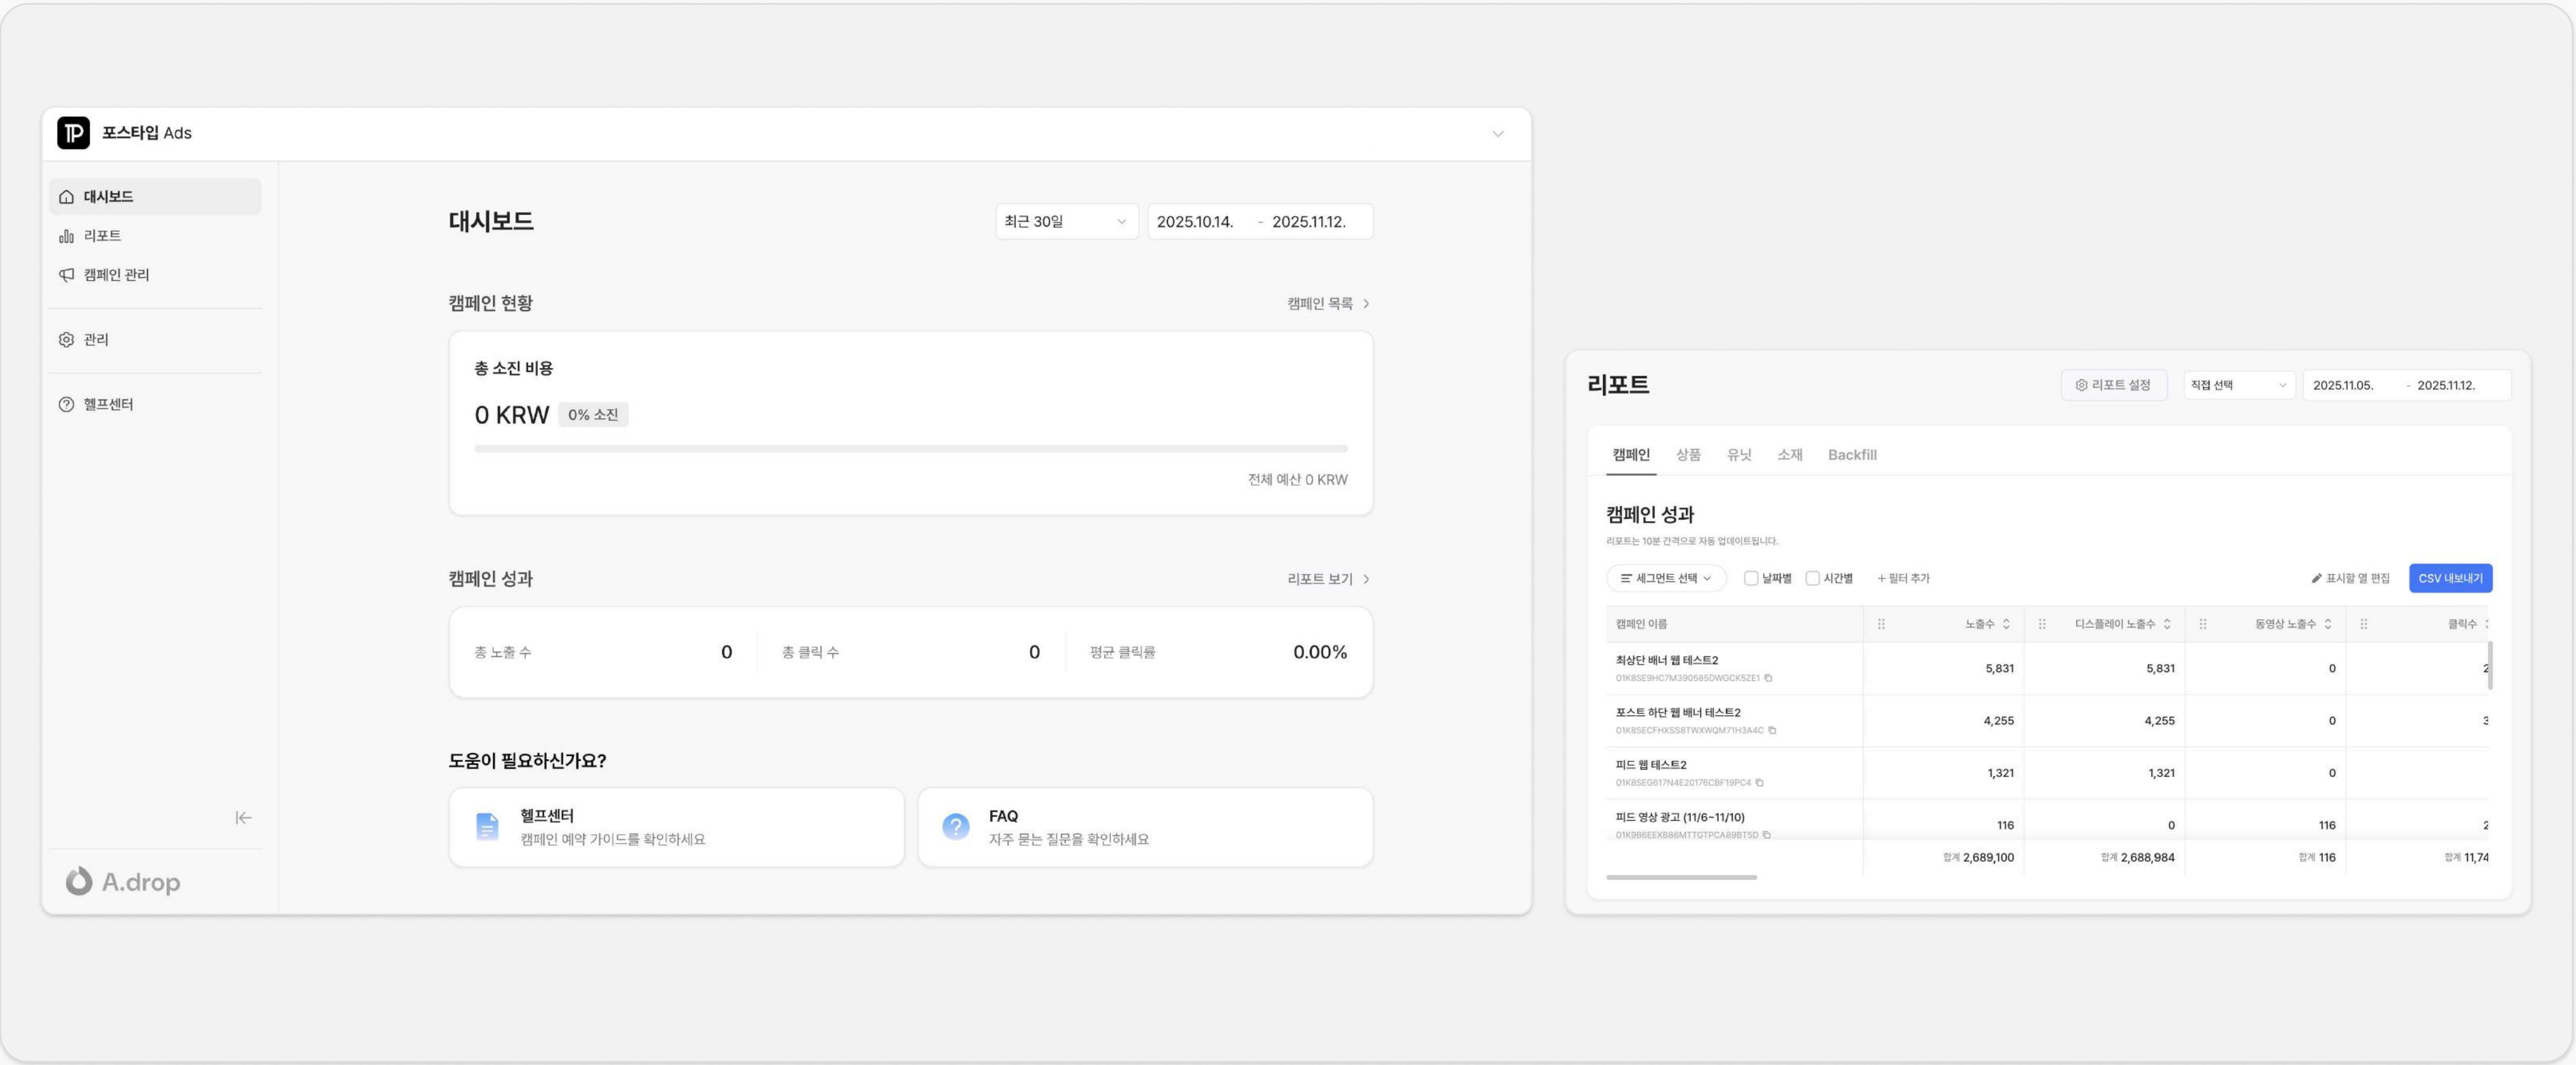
포스타입 Ads

대시보드
리포트
캠페인 관리
관리
헬프센터

A.drop

대시보드

최근 30일 2025.10.14. - 2025.11.12.

캠페인 현황
캠페인 목록 >

총 소진 비용
0 KRW 0% 소진
전체 예산 0 KRW

캠페인 성과
리포트 보기 >

총 노출 수 0
총 클릭 수 0
평균 클릭률 0.00%

도움이 필요하신가요?

헬프센터
캠페인 예약 가이드를 확인하세요

FAQ
자주 묻는 질문을 확인하세요

리포트

리포트 설정 직접 선택 2025.11.05. - 2025.11.12.

캠페인 상품 유닛 소재 Backfill

캠페인 성과
리포트는 10분 간격으로 자동 업데이트됩니다.

세그먼트 선택 날짜별 시간별 + 필터 추가 표시할 열 편집 CSV 내보내기

| 캠페인 이름 | 노출수 | 디스플레이 노출수 | 동영상 노출수 | 클릭수 |
|---|---|---|---|---|
| 최상단 배너 웹 테스트2 01K8SE9HC7M390585DWGCK5ZE1 | 5,831 | 5,831 | 0 | 2 |
| 포스트 하단 웹 배너 테스트2 01K8SECFHXS58TWXWQM71H3A4C | 4,255 | 4,255 | 0 | 3 |
| 피드 웹 테스트2 01K8SEG617N4E20176CBF19PC4 | 1,321 | 1,321 | 0 | |
| 피드 영상 광고 (11/6~11/10) 01K9B6EEXB86MTTGTPCA89BTSD | 116 | 0 | 116 | 2 |
| | 합계 2,689,100 | 합계 2,688,984 | 합계 116 | 합계 11,74 |